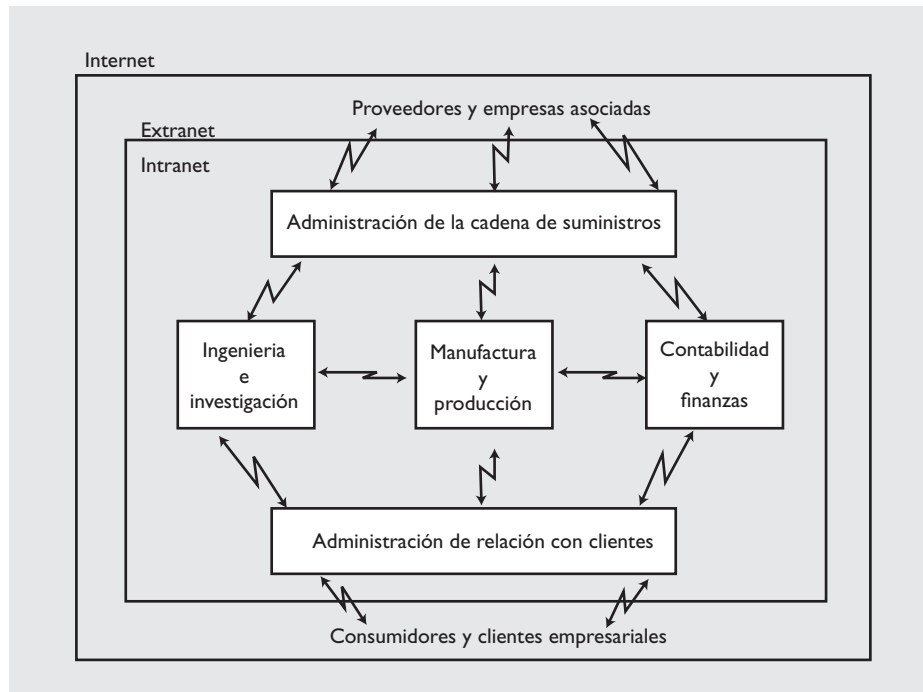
Internet

Proveedores y empresas asociadas

Extranet

Intranet

Administración de la cadena de suministros

Ingenieria e investigación

Manufactura y producción

Contabilidad y finanzas

Administración de relación con clientes

Consumidores y clientes empresariales